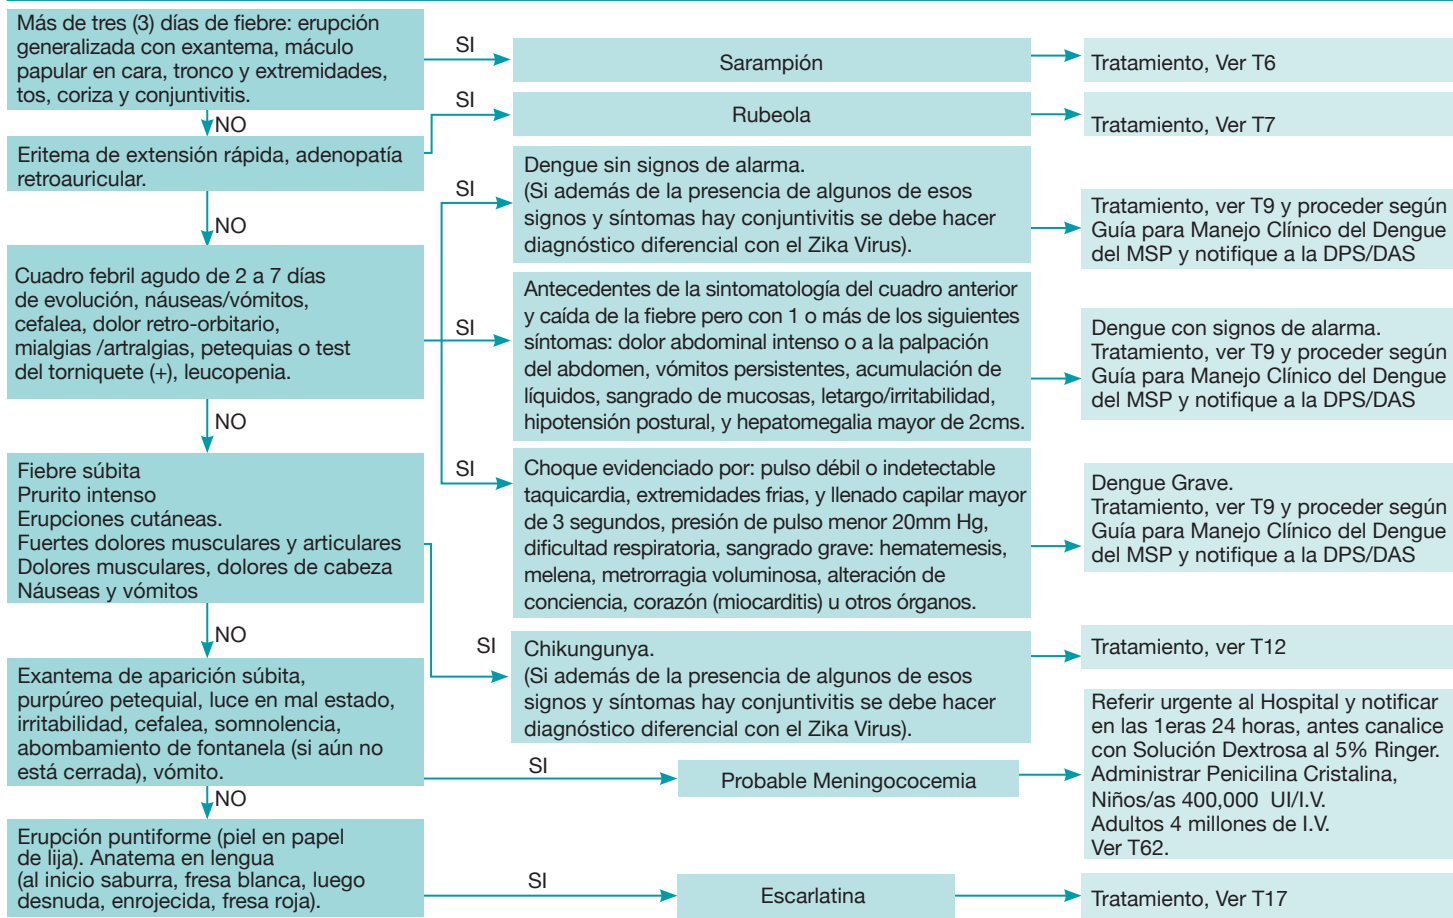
Más de tres (3) días de fiebre: erupción generalizada con exantema, máculo papular en cara, tronco y extremidades, tos, coriza y conjuntivitis.

SI

Sarampión

Tratamiento, Ver T6

NO

Eritema de extensión rápida, adenopatía retroauricular.

SI

Rubeola

Tratamiento, Ver T7

NO

Cuadro febril agudo de 2 a 7 días de evolución, náuseas/vómitos, cefalea, dolor retro-orbitario, mialgias /artralgias, petequias o test del torniquete (+), leucopenia.

SI

Dengue sin signos de alarma. (Si además de la presencia de algunos de esos signos y síntomas hay conjuntivitis se debe hacer diagnóstico diferencial con el Zika Virus).

Tratamiento, ver T9 y proceder según Guía para Manejo Clínico del Dengue del MSP y notifique a la DPS/DAS

SI

Antecedentes de la sintomatología del cuadro anterior y caída de la fiebre pero con 1 o más de los siguientes síntomas: dolor abdominal intenso o a la palpación del abdomen, vómitos persistentes, acumulación de líquidos, sangrado de mucosas, letargo/irritabilidad, hipotensión postural, y hepatomegalia mayor de 2cms.

Dengue con signos de alarma. Tratamiento, ver T9 y proceder según Guía para Manejo Clínico del Dengue del MSP y notifique a la DPS/DAS

SI

Choque evidenciado por: pulso débil o indetectable taquicardia, extremidades frias, y llenado capilar mayor de 3 segundos, presión de pulso menor 20mm Hg, dificultad respiratoria, sangrado grave: hematemesis, melena, metrorragia voluminosa, alteración de conciencia, corazón (miocarditis) u otros órganos.

Dengue Grave. Tratamiento, ver T9 y proceder según Guía para Manejo Clínico del Dengue del MSP y notifique a la DPS/DAS

NO

Fiebre súbita
Prurito intenso
Erupciones cutáneas.
Fuertes dolores musculares y articulares
Dolores musculares, dolores de cabeza
Náuseas y vómitos

SI

Chikungunya. (Si además de la presencia de algunos de esos signos y síntomas hay conjuntivitis se debe hacer diagnóstico diferencial con el Zika Virus).

Tratamiento, ver T12

NO

Exantema de aparición súbita, purpúreo petequial, luce en mal estado, irritabilidad, cefalea, somnolencia, abombamiento de fontanela (si aún no está cerrada), vómito.

SI

Probable Meningococemia

Referir urgente al Hospital y notificar en las 1eras 24 horas, antes canalice con Solución Dextrosa al 5% Ringer. Administrar Penicilina Cristalina, Niños/as 400,000 UI/I.V. Adultos 4 millones de I.V. Ver T62.

NO

Erupción puntiforme (piel en papel de lija). Anatema en lengua (al inicio saburra, fresa blanca, luego desnuda, enrojecida, fresa roja).

SI

Escarlatina

Tratamiento, Ver T17